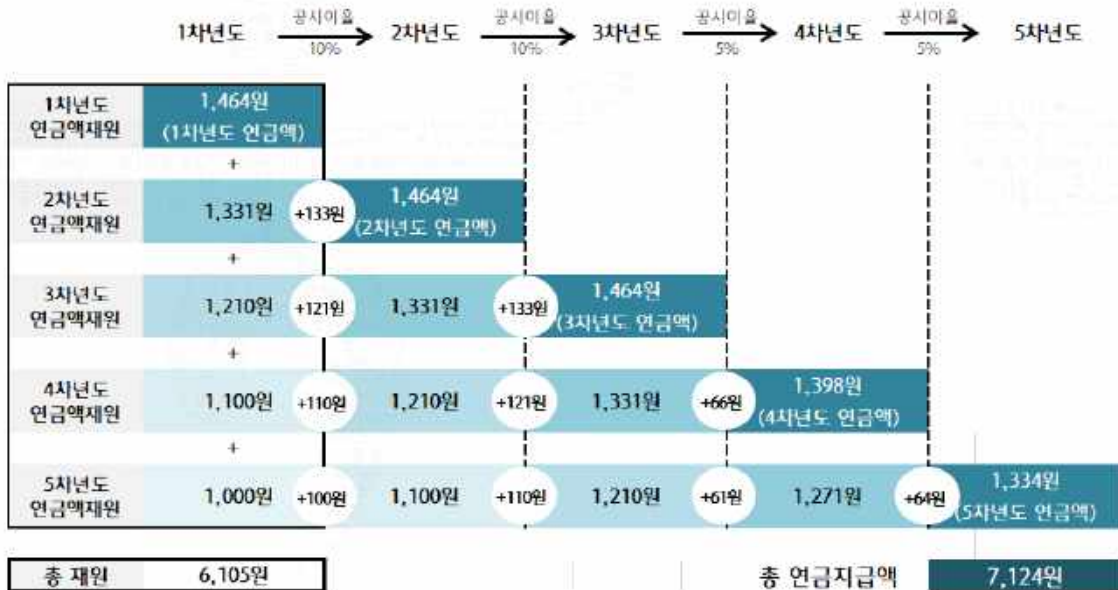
1차년도 공시이율 10% 2차년도 공시이율 10% 3차년도 공시이율 5% 4차년도 공시이율 5% 5차년도

1차년도 연금액재원 | 1,464원 (1차년도 연금액)

+

2차년도 연금액재원 | 1,331원 | +133원 | 1,464원 (2차년도 연금액)

+

3차년도 연금액재원 | 1,210원 | +121원 | 1,331원 | +133원 | 1,464원 (3차년도 연금액)

+

4차년도 연금액재원 | 1,100원 | +110원 | 1,210원 | +121원 | 1,331원 | +66원 | 1,398원 (4차년도 연금액)

+

5차년도 연금액재원 | 1,000원 | +100원 | 1,100원 | +110원 | 1,210원 | +61원 | 1,271원 | +64원 | 1,334원 (5차년도 연금액)

총 재원 6,105원

총 연금지급액 7,124원